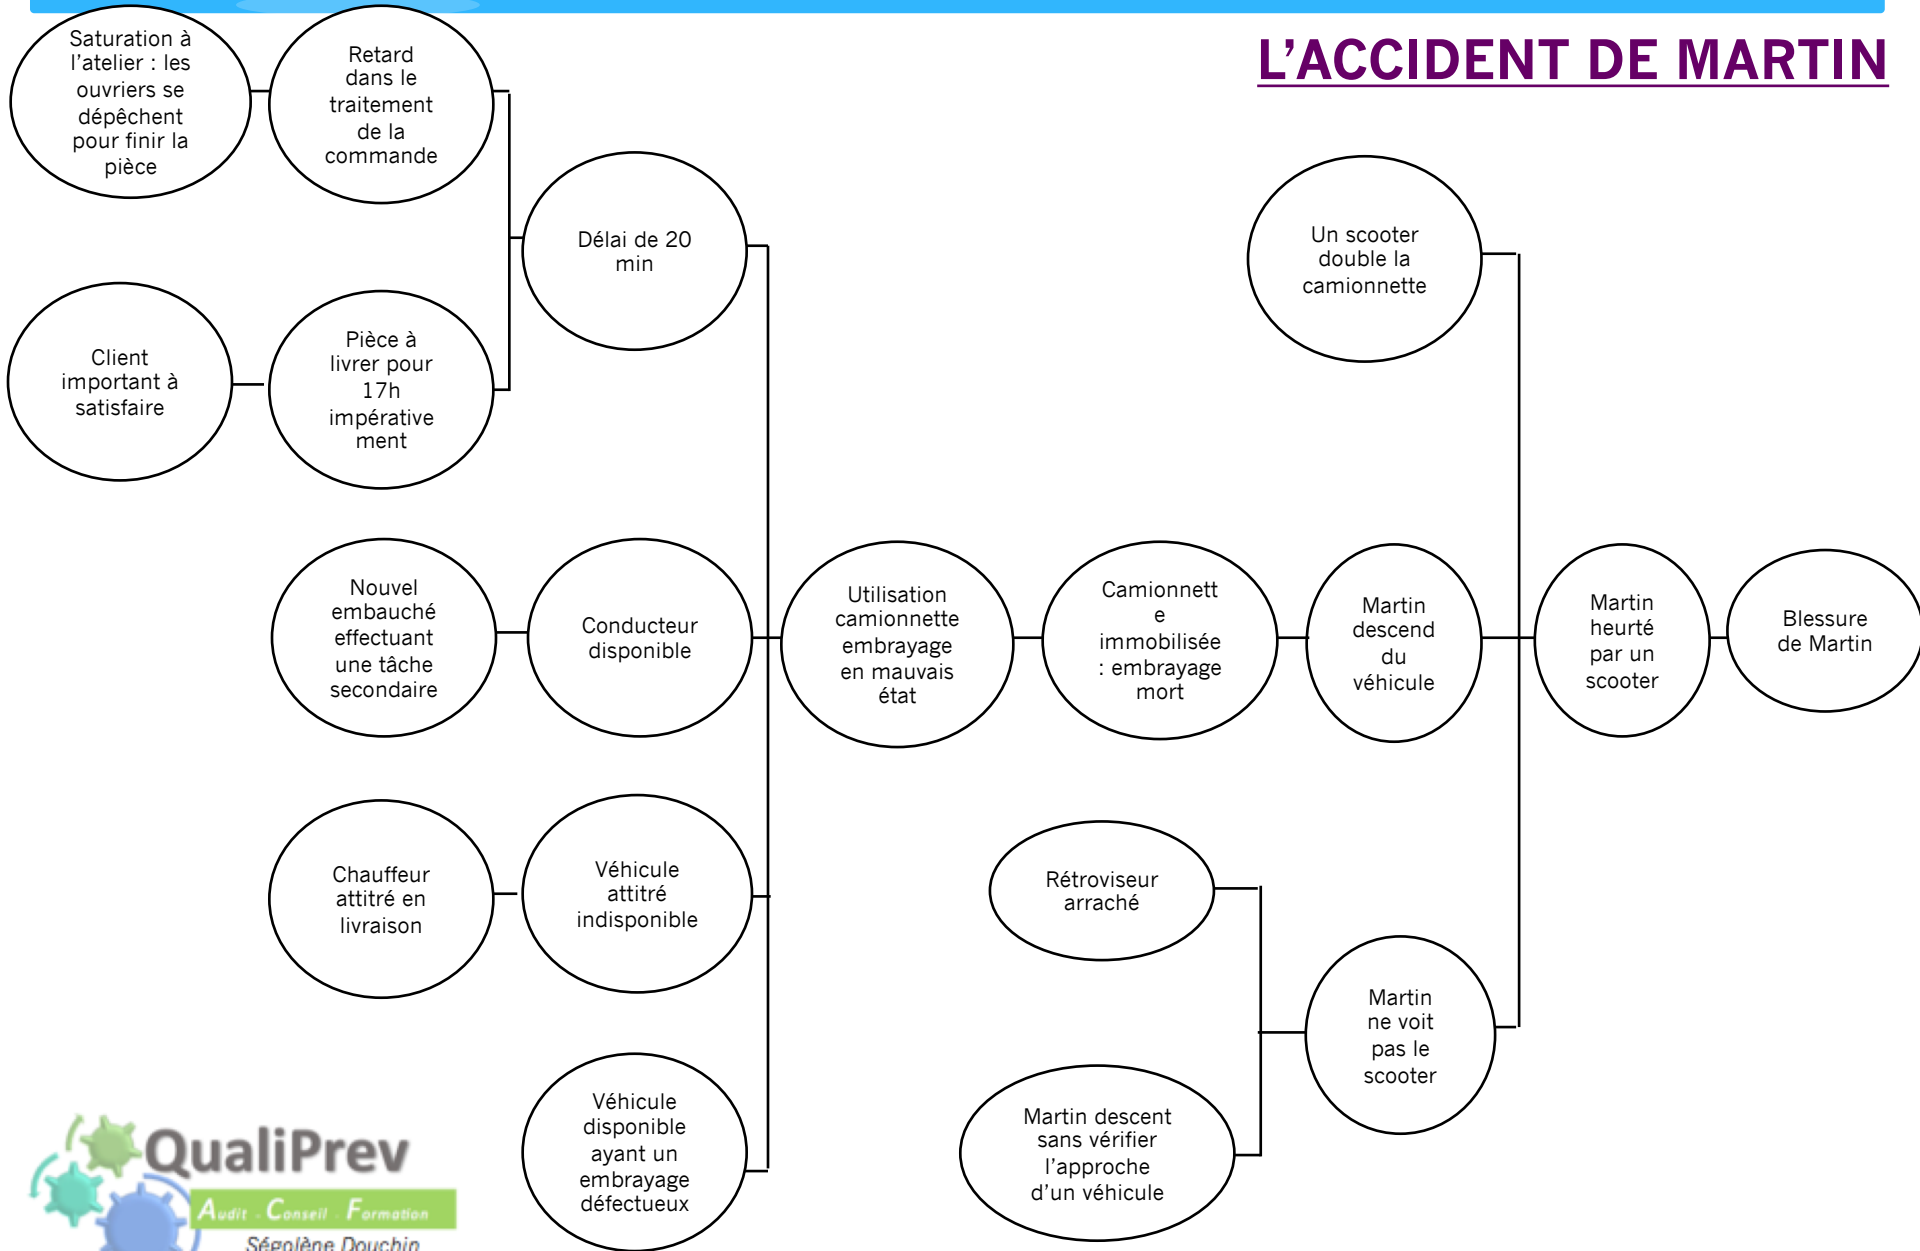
L'ACCIDENT DE MARTIN

Saturation à l'atelier : les ouvriers se dépêchent pour finir la pièce

Retard dans le traitement de la commande

Client important à satisfaire

Pièce à livrer pour 17h impérativement

Délai de 20 min

Nouvel embauché effectuant une tâche secondaire

Conducteur disponible

Chauffeur attitré en livraison

Véhicule attitré indisponible

Véhicule disponible ayant un embrayage défectueux

Utilisation camionnette embrayage en mauvais état

Camionnett e immobilisée : embrayage mort

Martin descend du véhicule

Un scooter double la camionnette

Martin heurté par un scooter

Blessure de Martin

Rétroviseur arraché

Martin descent sans vérifier l'approche d'un véhicule

Martin ne voit pas le scooter

QualiPrev
Audit . Conseil . Formation
Ségolène Douchin